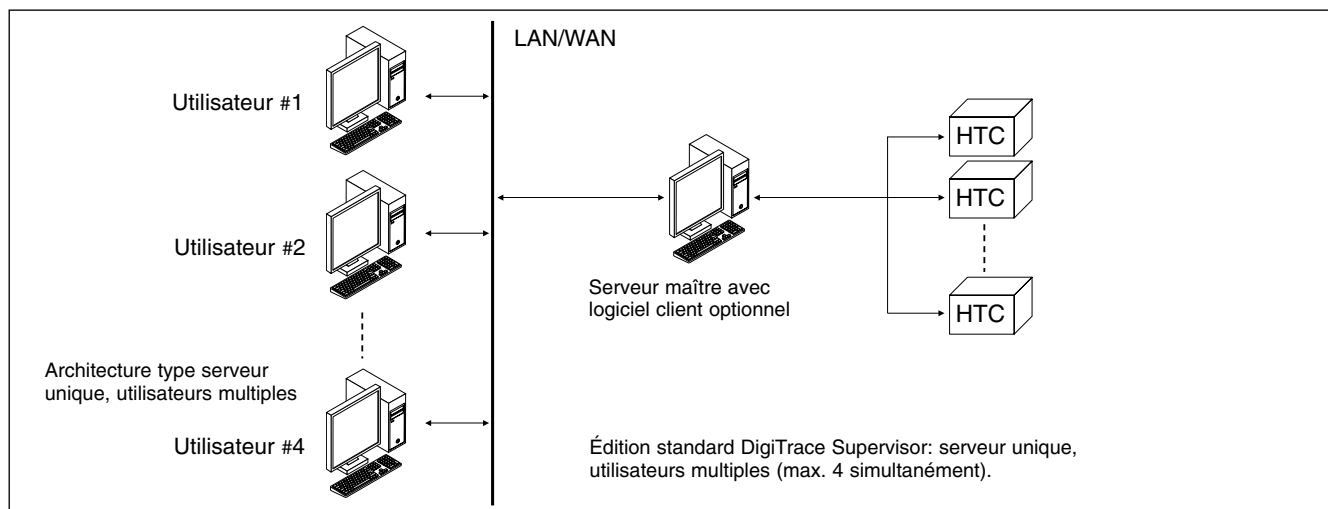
LAN/WAN

Utilisateur #1

Utilisateur #2

Architecture type serveur unique, utilisateurs multiples

Utilisateur #4

Serveur maître avec logiciel client optionnel

HTC

HTC

HTC

Édition standard DigiTrace Supervisor: serveur unique, utilisateurs multiples (max. 4 simultanément).